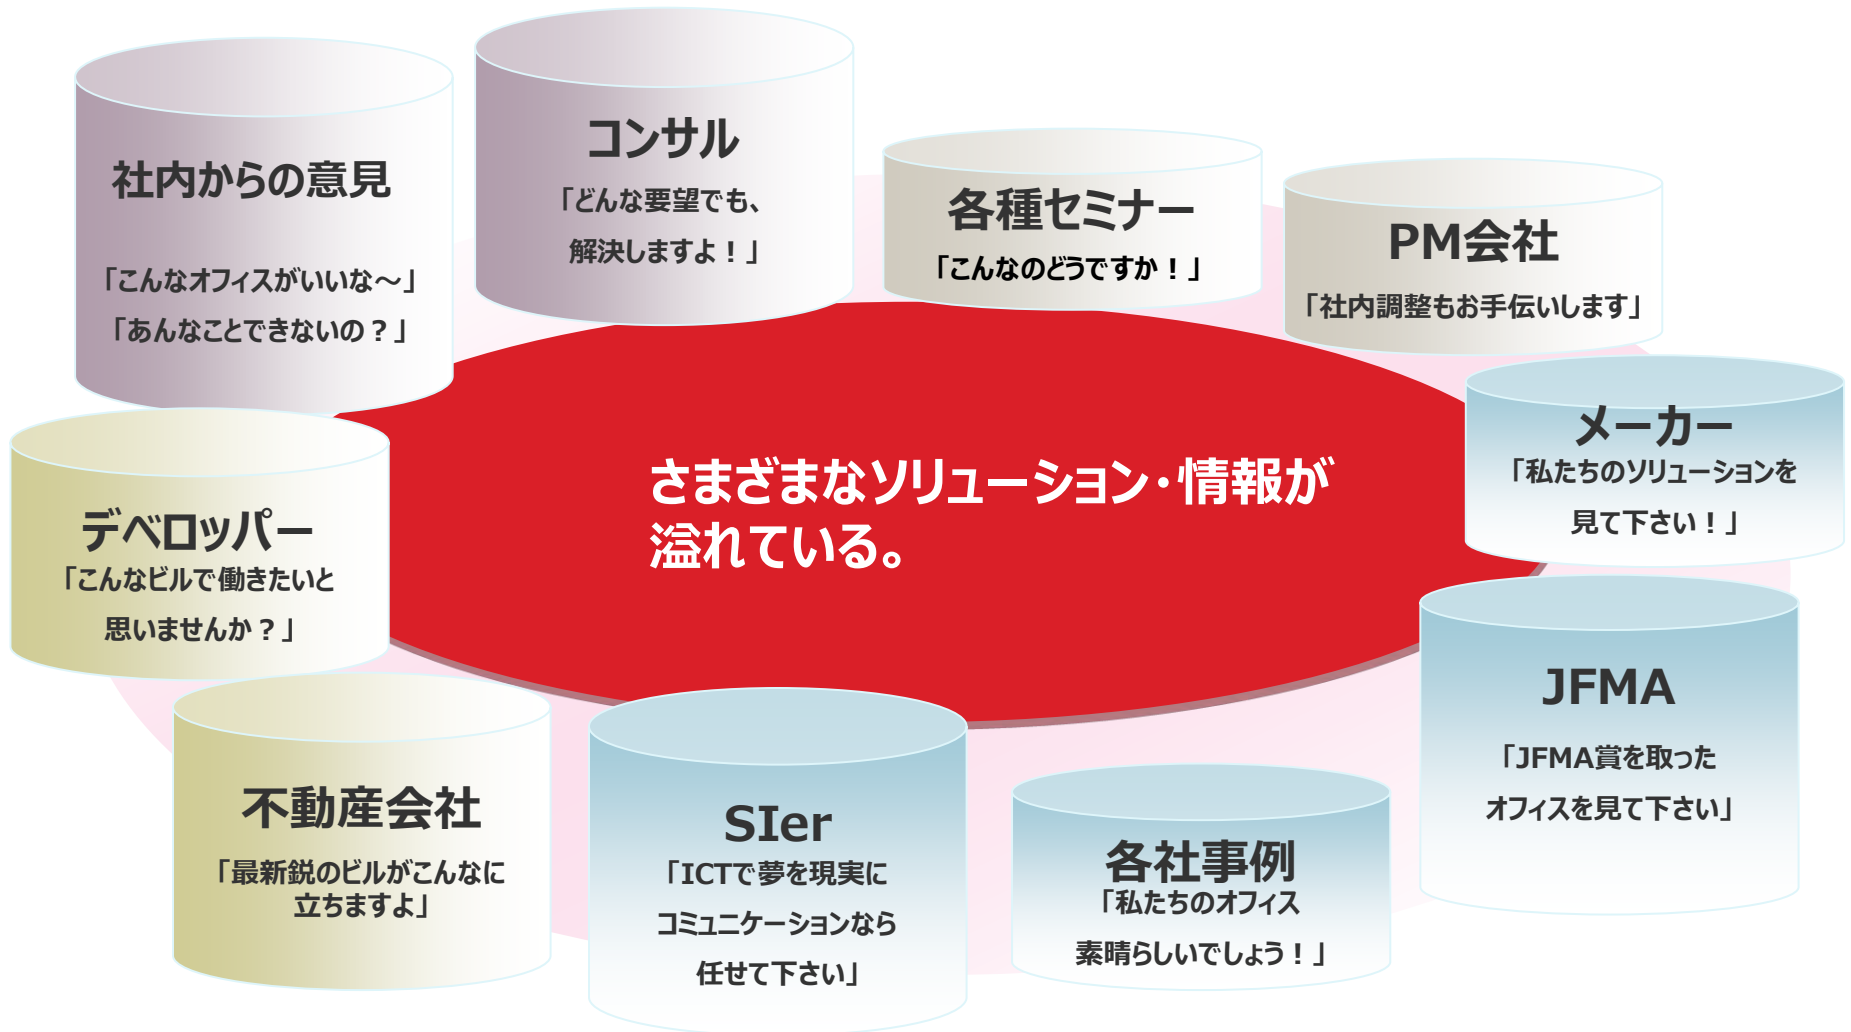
社内からの意見

「こんなオフィスがいいな～」

「あんなことできないの？」

コンサル

「どんな要望でも、

解決しますよ！」

各種セミナー

「こんなのどうですか！」

PM会社

「社内調整もお手伝いします」

メーカー

「私たちのソリューションを

見て下さい！」

さまざまなソリューション・情報が溢れている。

デベロッパー

「こんなビルで働きたいと

思いませんか？」

JFMA

「JFMA賞を取った

オフィスを見て下さい」

不動産会社

「最新鋭のビルがこんなに立ちますよ」

SIer

「ICTで夢を現実に

コミュニケーションなら

任せて下さい」

各社事例

「私たちのオフィス

素晴らしいでしょう！」